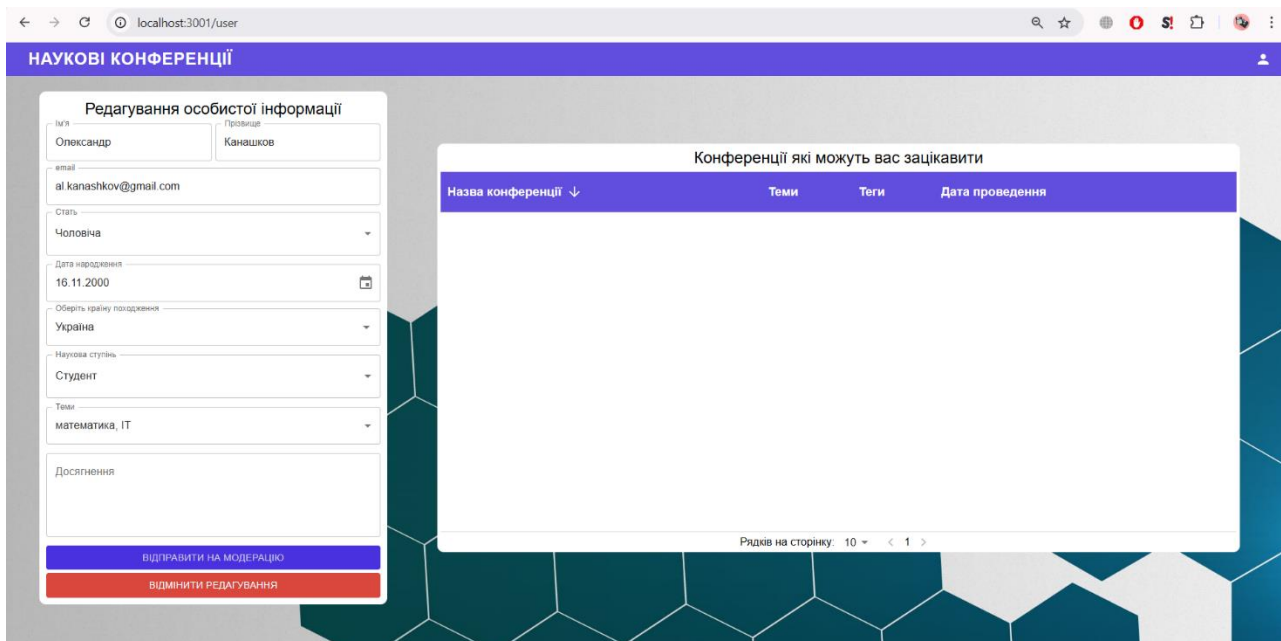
localhost:3001/user

НАУКОВІ КОНФЕРЕНЦІЇ

Редагування особистої інформації

Ім'я
Олександр

Прізвище
Канашков

email
al.kanashkov@gmail.com

Стать
Чоловіча

Дата народження
16.11.2000

Оберіть країну походження
Україна

Наукова ступінь
Студент

Теми
математика, IT

Досягнення

ВІДПРАВИТИ НА МОДЕРАЦІЮ

ВІДМІНИТИ РЕДАГУВАННЯ

Конференції які можуть вас зацікавити

| Назва конференції ↓ | Теми | Теги | Дата проведення |
|---|---|---|---|

Рядків на сторінку: 10 ▾ ‹ 1 ›